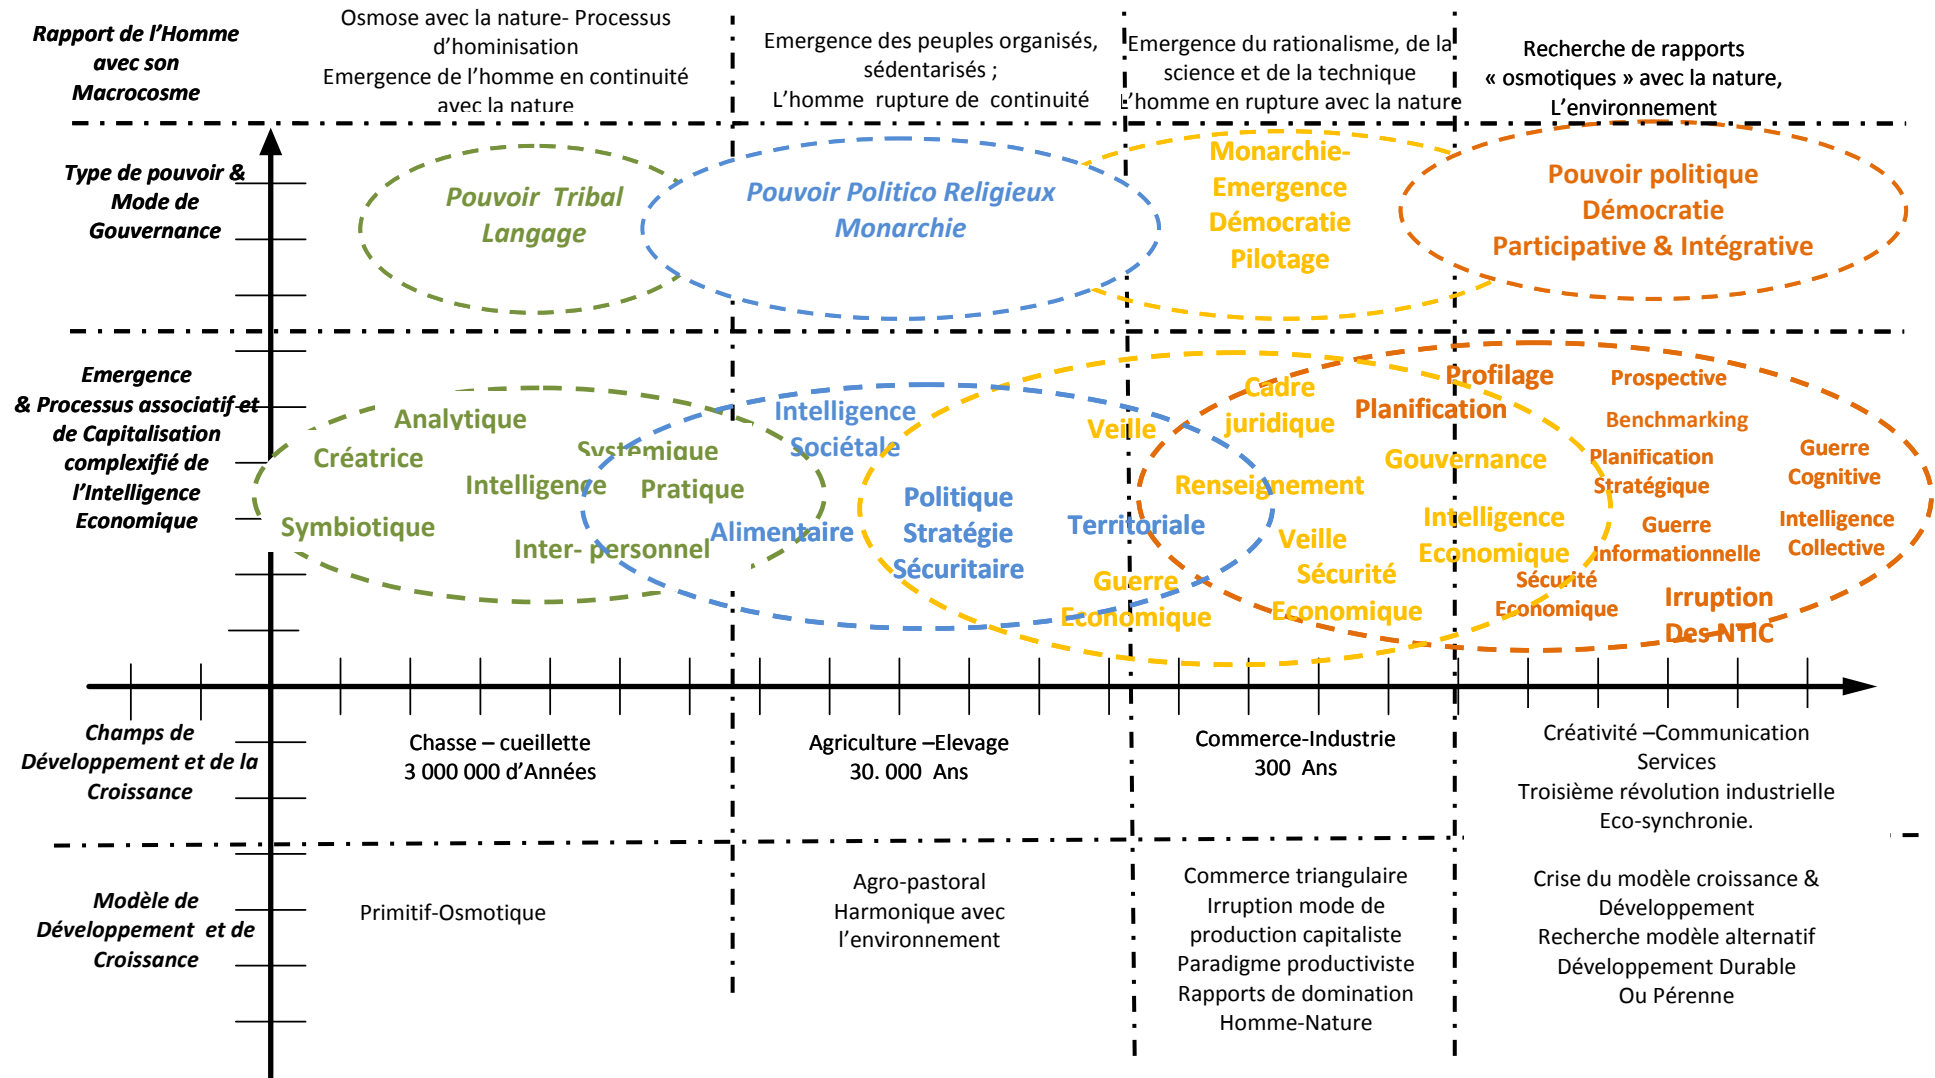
Rapport de l'Homme avec son Macrocosme

Osmose avec la nature- Processus d'hominisation
Emergence de l'homme en continuité avec la nature

Emergence des peuples organisés, sédentarisés ;
L'homme rupture de continuité

Emergence du rationalisme, de la science et de la technique
L'homme en rupture avec la nature

Recherche de rapports « osmotiques » avec la nature, L'environnement

Type de pouvoir & Mode de Gouvernance

Pouvoir Tribal
Langage

Pouvoir Politico Religieux
Monarchie

Monarchie-
Emergence
Démocratie
Pilotage

Pouvoir politique
Démocratie
Participative & Intégrative

Emergence & Processus associatif et de Capitalisation complexifié de l'Intelligence Economique

Analytique
Créatrice
Systémique
Intelligence
Pratique
Symbiotique
Inter- personnel

Intelligence
Sociétale
Alimentaire
Politique
Stratégie
Sécuritaire
Territoriale

Veille
Cadre juridique
Renseignement
Guerre
Economique

Profilage
Planification
Gouvernance
Veille
Sécurité
Economique
Intelligence
Economique
Sécurité
Economique

Prospective
Benchmarking
Planification
Stratégique
Guerre
Informationnelle
Guerre
Cognitive
Intelligence
Collective
Irruption
Des NTIC

Champs de Développement et de la Croissance

Chasse – cueillette
3 000 000 d'Années

Agriculture –Elevage
30. 000 Ans

Commerce-Industrie
300 Ans

Créativité –Communication
Services
Troisième révolution industrielle
Eco-synchronie.

Modèle de Développement et de Croissance

Primitif-Osmotique

Agro-pastoral
Harmonique avec l'environnement

Commerce triangulaire
Irruption mode de production capitaliste
Paradigme productiviste
Rapports de domination Homme-Nature

Crise du modèle croissance & Développement
Recherche modèle alternatif
Développement Durable
Ou Pérenne